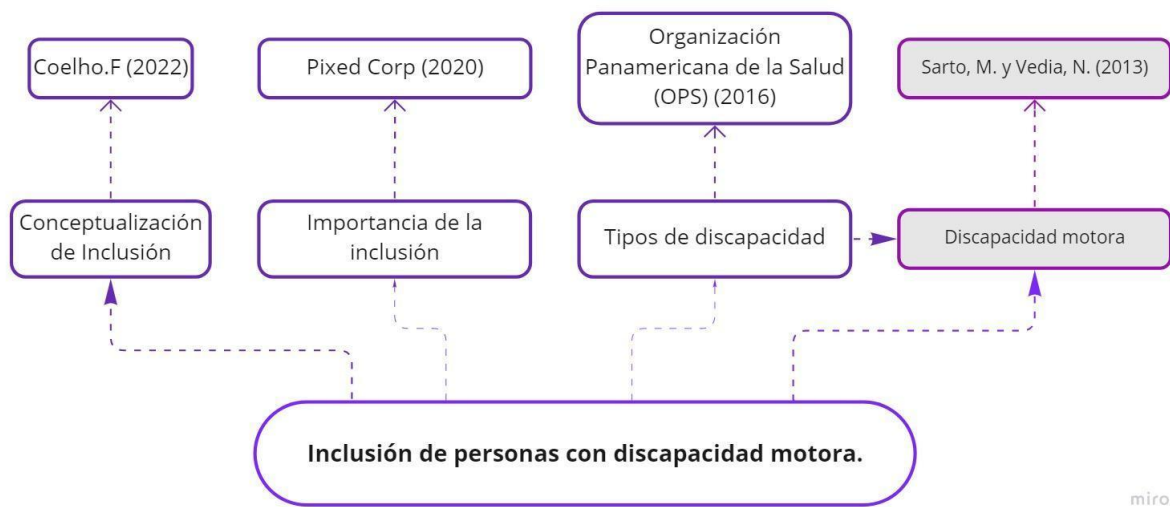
Coelho.F (2022)

Pixed Corp (2020)

Organización Panamericana de la Salud (OPS) (2016)

Sarto, M. y Vedia, N. (2013)

Conceptualización de Inclusión

Importancia de la inclusión

Tipos de discapacidad

Discapacidad motora

Inclusión de personas con discapacidad motora.

miro